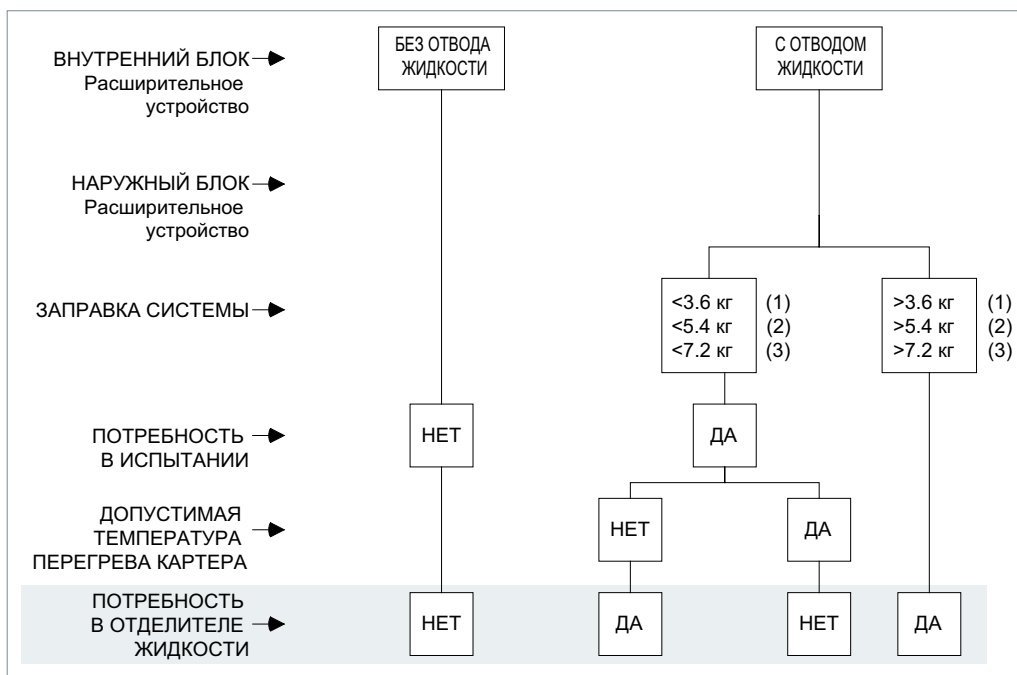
ВНУТРЕННИЙ БЛОК
Расширительное устройство

БЕЗ ОТВОДА ЖИДКОСТИ

С ОТВОДОМ ЖИДКОСТИ

НАРУЖНЫЙ БЛОК
Расширительное устройство

ЗАПРАВКА СИСТЕМЫ

<3.6 кг (1)
<5.4 кг (2)
<7.2 кг (3)

>3.6 кг (1)
>5.4 кг (2)
>7.2 кг (3)

ПОТРЕБНОСТЬ В ИСПЫТАНИИ

НЕТ

ДА

ДОПУСТИМАЯ ТЕМПЕРАТУРА ПЕРЕГРЕВА КАРТЕРА

НЕТ

ДА

ПОТРЕБНОСТЬ В ОТДЕЛИТЕЛЕ ЖИДКОСТИ

НЕТ

ДА

НЕТ

ДА